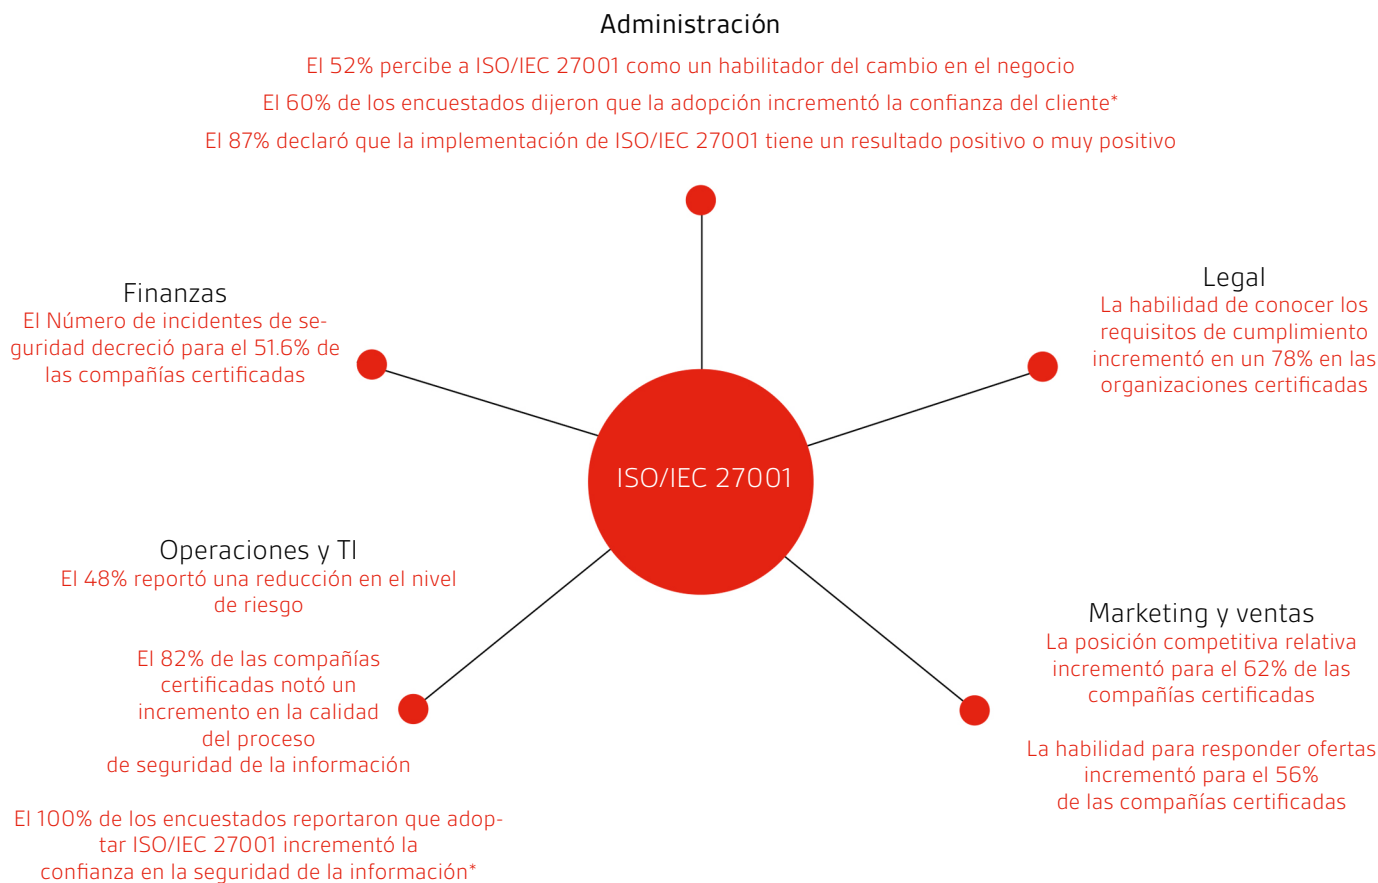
Administración

El 52% percibe a ISO/IEC 27001 como un habilitador del cambio en el negocio

El 60% de los encuestados dijeron que la adopción incrementó la confianza del cliente*

El 87% declaró que la implementación de ISO/IEC 27001 tiene un resultado positivo o muy positivo

Finanzas

El Número de incidentes de seguridad decreció para el 51.6% de las compañías certificadas

Legal

La habilidad de conocer los requisitos de cumplimiento incrementó en un 78% en las organizaciones certificadas

ISO/IEC 27001

Operaciones y TI

El 48% reportó una reducción en el nivel de riesgo

El 82% de las compañías certificadas notó un incremento en la calidad del proceso de seguridad de la información

El 100% de los encuestados reportaron que adoptar ISO/IEC 27001 incrementó la confianza en la seguridad de la información*

Marketing y ventas

La posición competitiva relativa incrementó para el 62% de las compañías certificadas

La habilidad para responder ofertas incrementó para el 56% de las compañías certificadas